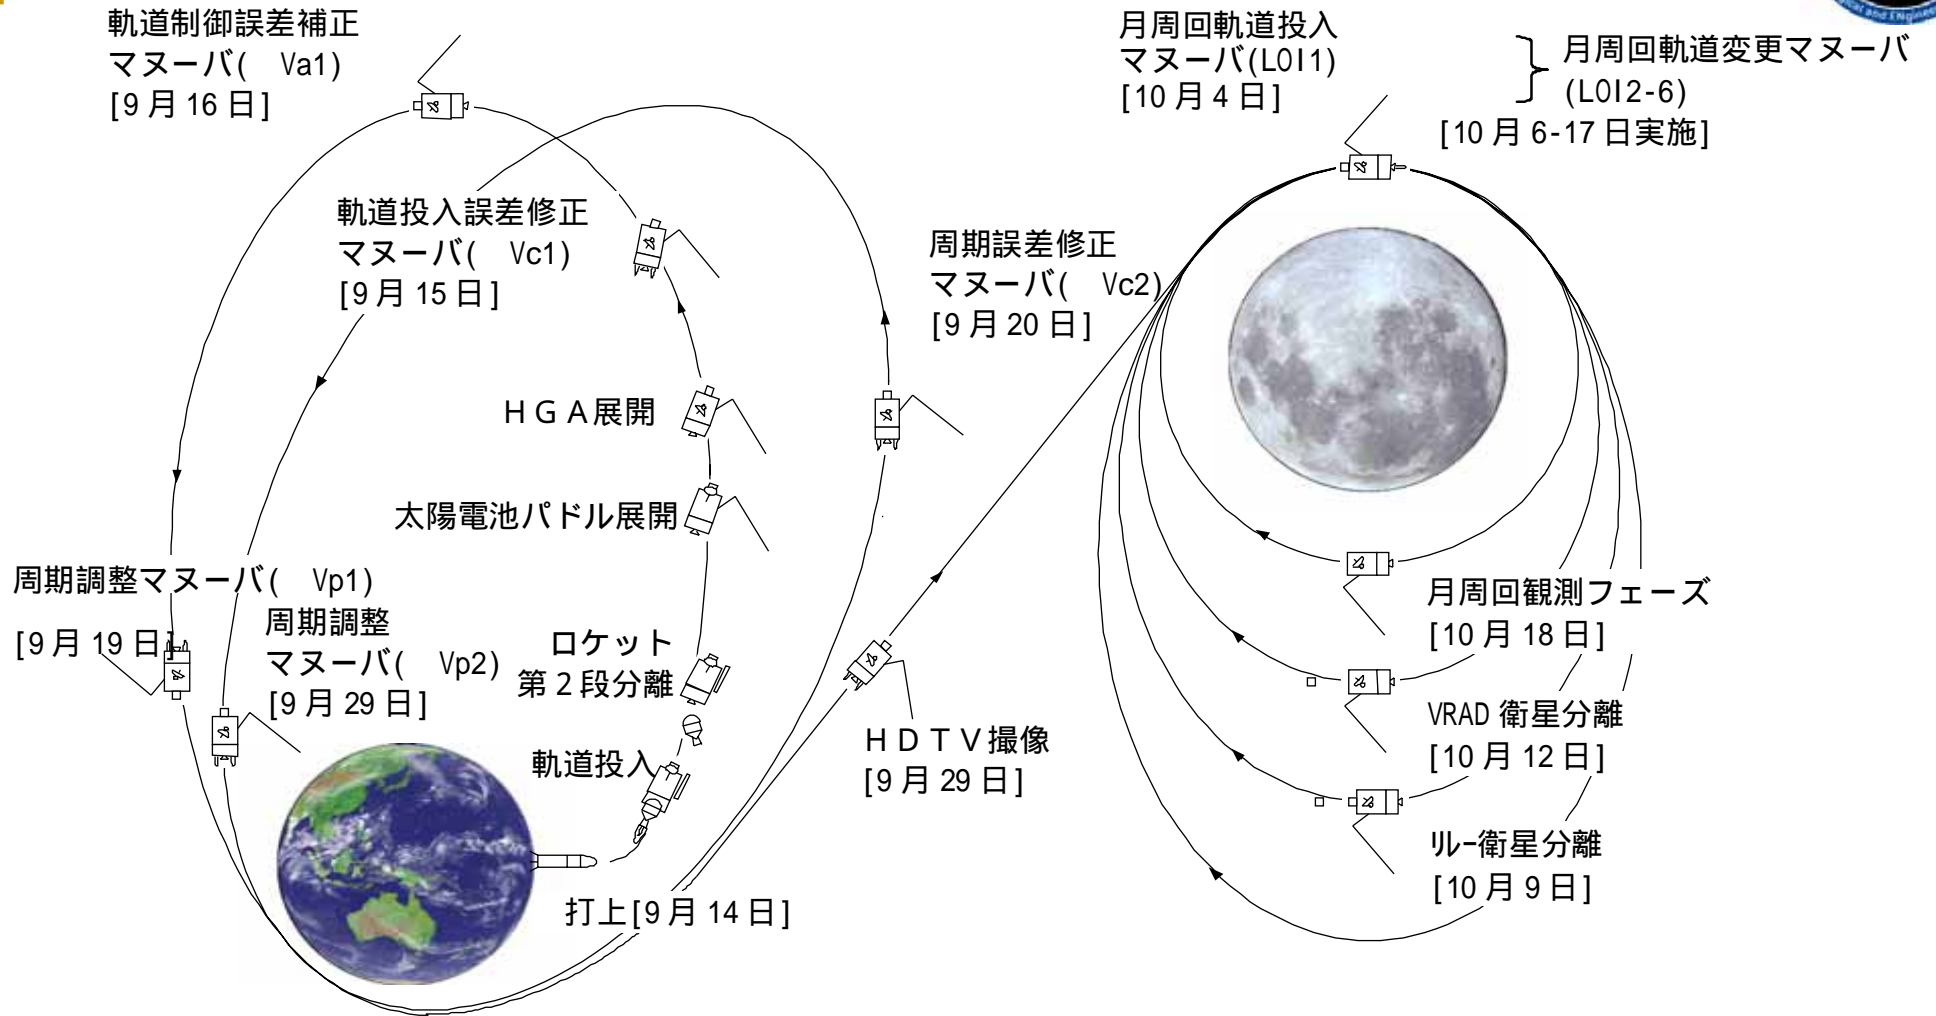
軌道制御誤差補正
マヌーバ(　Va1)
[9 月 16 日]

軌道投入誤差修正
マヌーバ(　Vc1)
[9 月 15 日]

周期誤差修正
マヌーバ(　Vc2)
[9 月 20 日]

月周回軌道投入
マヌーバ(LOI1)
[10 月 4 日]

月周回軌道変更マヌーバ
(LOI2-6)
[10 月 6-17 日実施]

ＨＧＡ展開

太陽電池パドル展開

周期調整マヌーバ(　Vp1)
[9 月 19 日]

周期調整
マヌーバ(　Vp2)
[9 月 29 日]

ロケット
第 2 段分離

軌道投入

打上[9 月 14 日]

ＨＤＴＶ撮像
[9 月 29 日]

月周回観測フェーズ
[10 月 18 日]

VRAD 衛星分離
[10 月 12 日]

リレー衛星分離
[10 月 9 日]